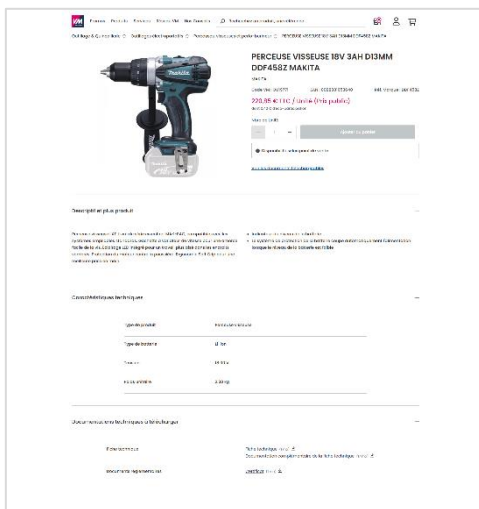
PERCEUSE VISSEUSE 18V 3AH D13MM DDF458Z MAKITA

MAKITA

220,85 € TTC / Unité (Prix public)

Description produit

Caractéristiques techniques

| Type de produit | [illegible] |
|---|---|
| Type de batterie | Li-Ion |
| Tension | 18 Volts |
| Poids unitaire | 2,30 kg |

Documentations techniques à télécharger